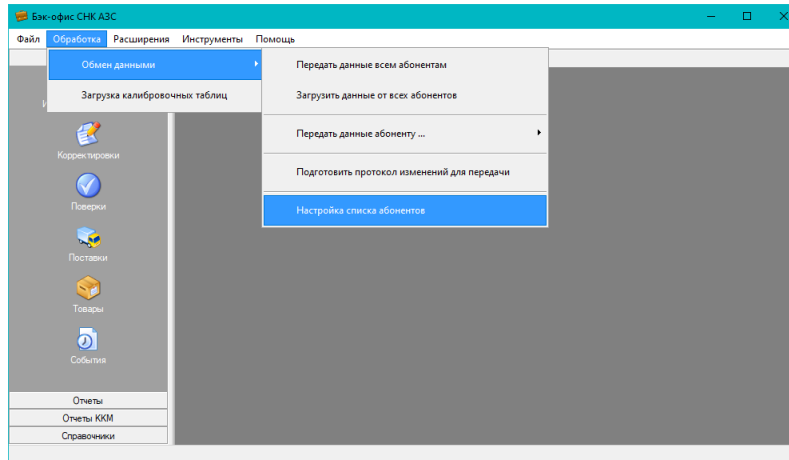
Бэк-офис СНК АЗС

Файл Обработка Расширения Инструменты Помощь

Обмен данными

Загрузка калибровочных таблиц

Передать данные всем абонентам

Загрузить данные от всех абонентов

Передать данные абоненту ...

Подготовить протокол изменений для передачи

Настройка списка абонентов

И

Корректировки

Поверки

Поставки

Товары

События

Отчеты

Отчеты ККМ

Справочники